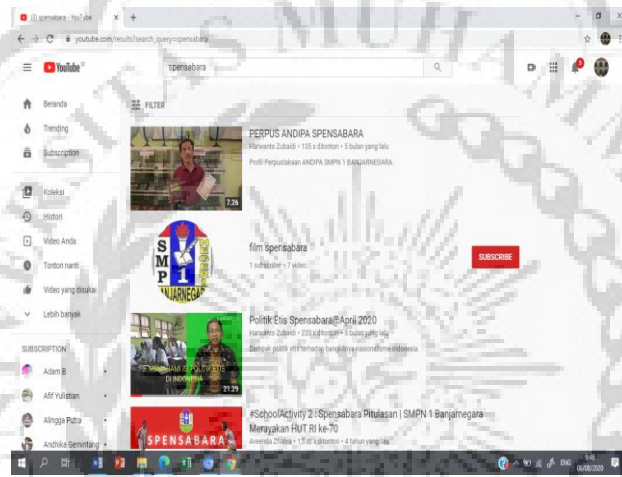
(1) spensabara - YouTube

youtube.com/results?search_query=spensabara

YouTube

spensabara

FILTER

Beranda

Trending

Subscription

Koleksi

Histori

Video Anda

Tonton nanti

Video yang disukai

Lebih banyak

SUBSCRIPTION

Adam B

Afif Yulistian

Alingga Putra

Andhika Gemintang

PERPUS ANDIPA SPENSABARA

Harwanto Zubaidi • 135 x ditonton • 5 bulan yang lalu

Profil Perpustakaan ANDIPA SMPN 1 BANJARNEGARA.

7:26

SMP 1 BANJARNEGARA

film spensabara

1 subscriber • 7 video

SUBSCRIBE

Politik Etis Spensabara@April 2020

Harwanto Zubaidi • 220 x ditonton • 3 bulan yang lalu

Dampak politik etis terhadap bangkitnya nasionalisme indonesia

MEMAHAMI POLITIK ETIS DI INDONESIA

21:29

#SchoolActivity 2 : Spensabara Pitulasan | SMPN 1 Banjarnegara Merayakan HUT RI ke-70

Aveenda Zhafira • 1,5 rb x ditonton • 4 tahun yang lalu

SPENSABARA

06/08/2020